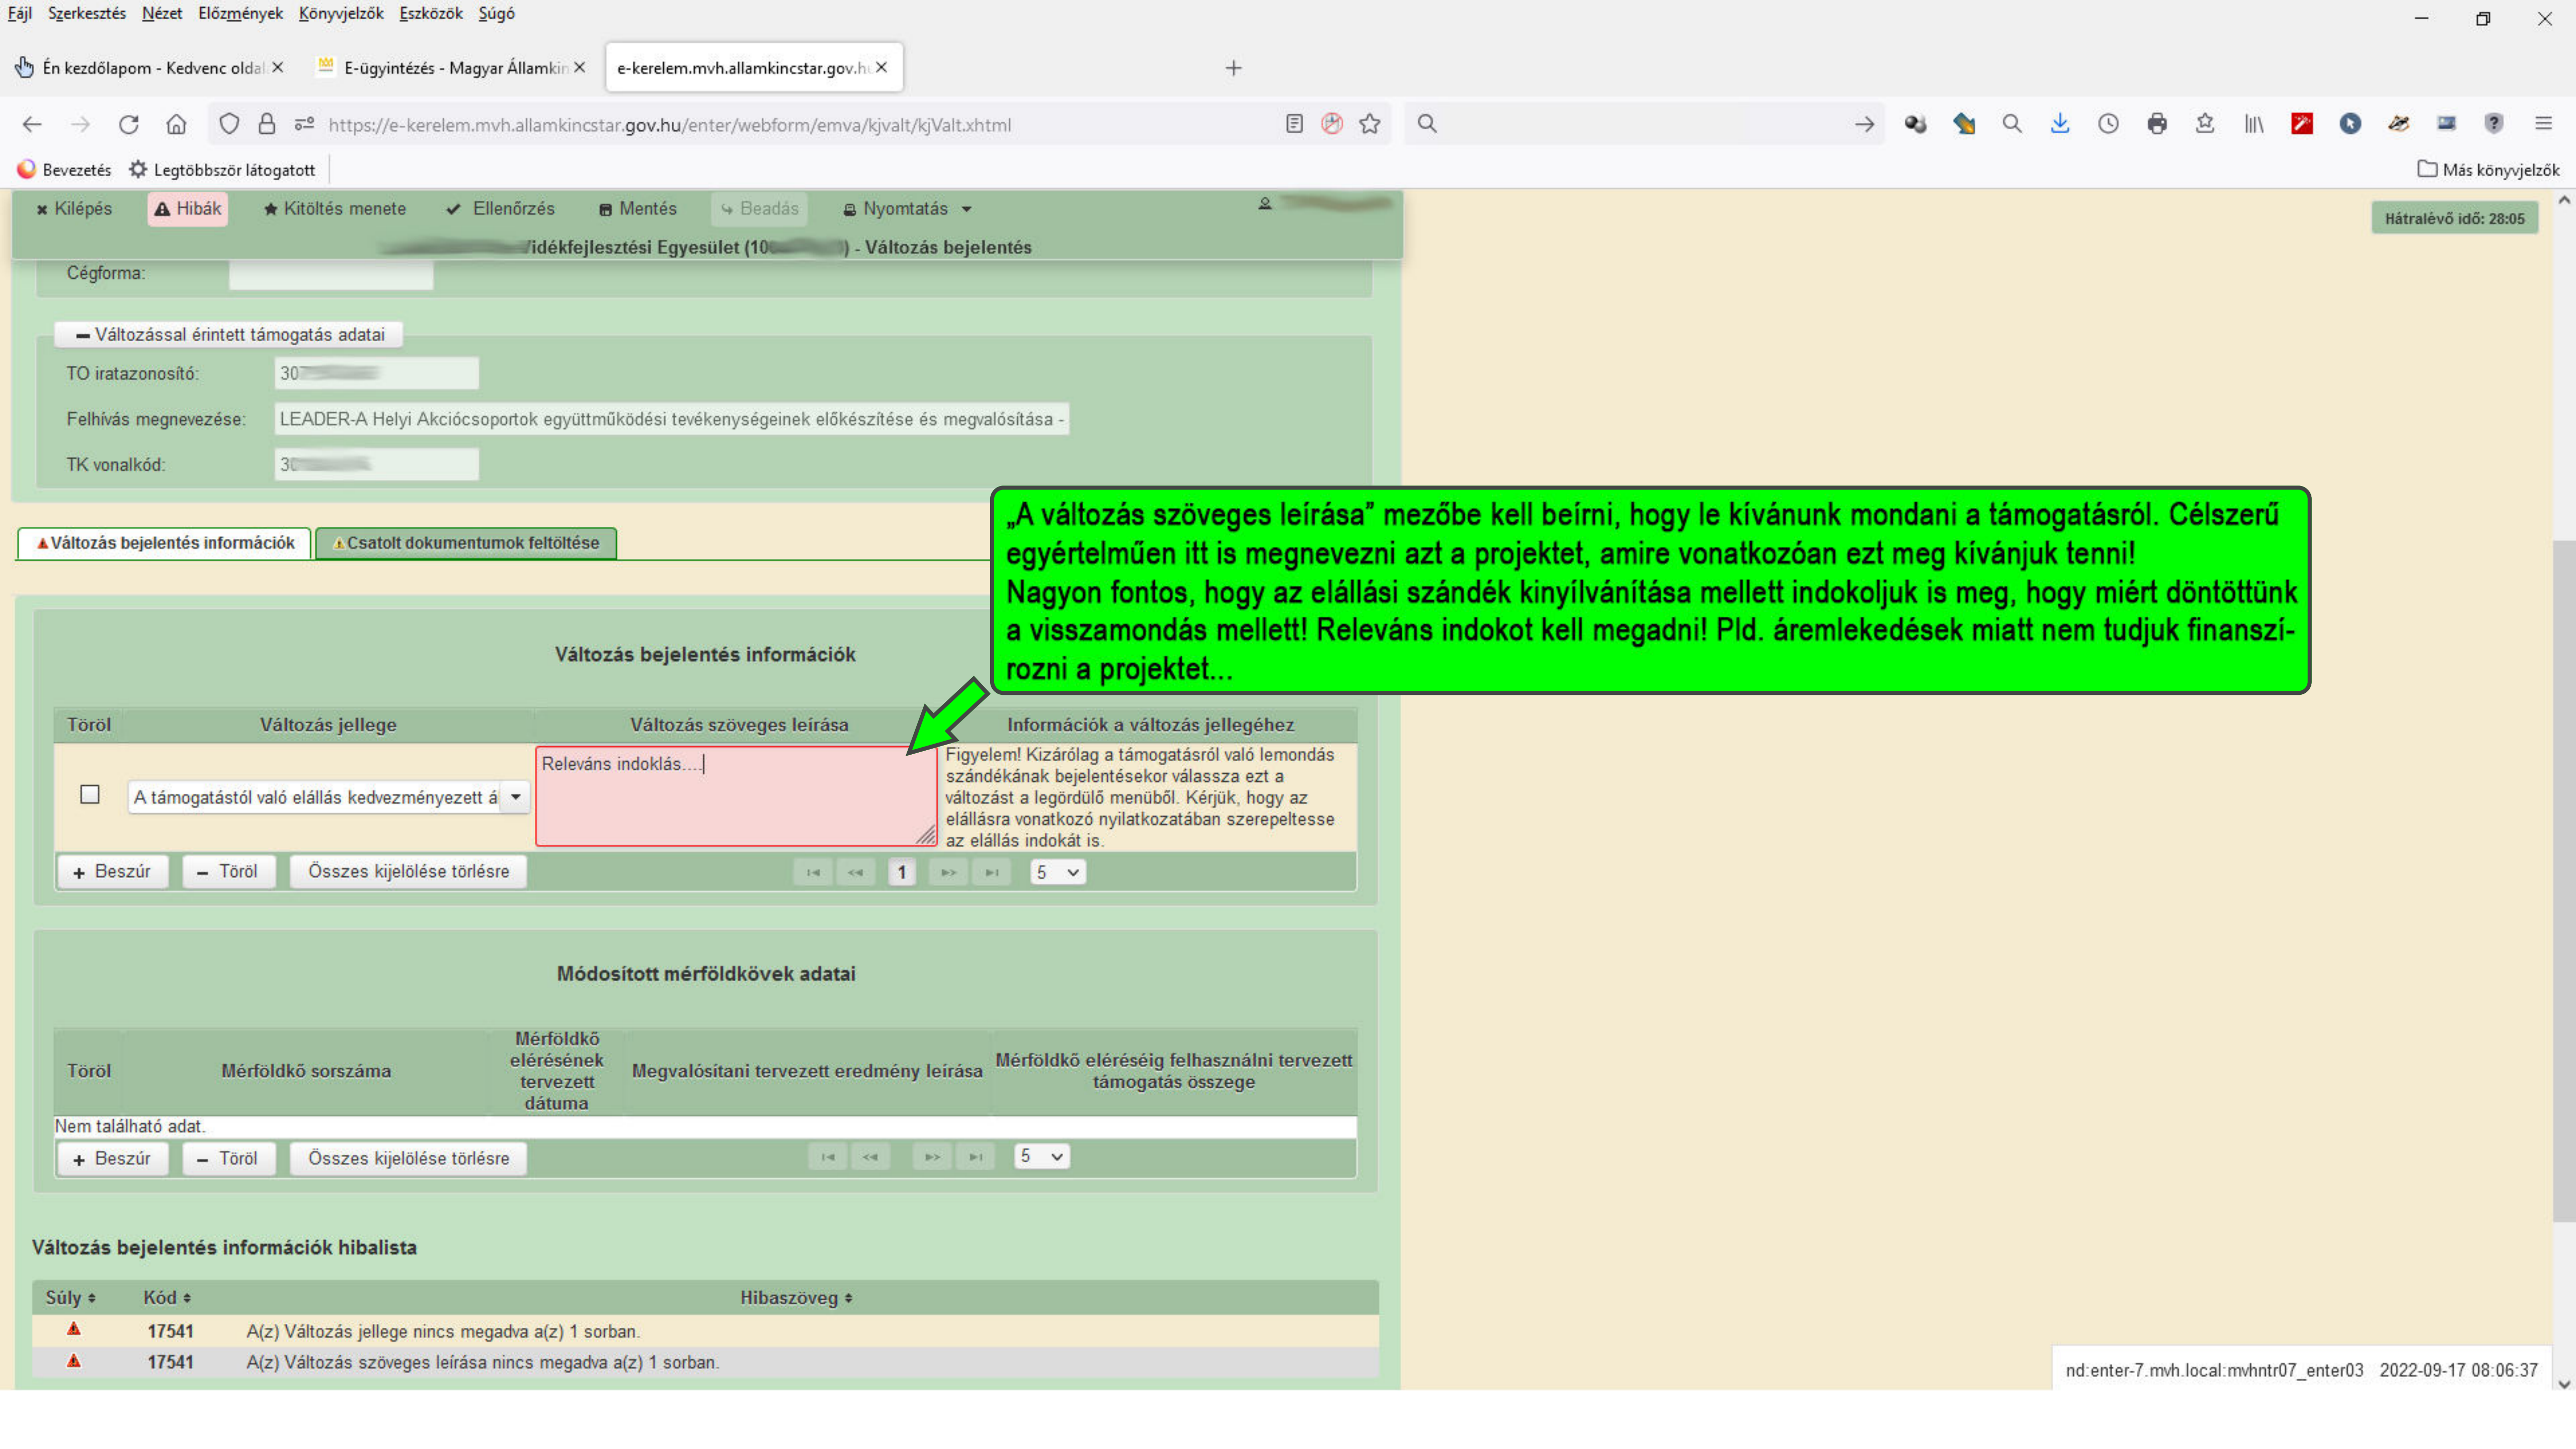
Fájl Szerkesztés Nézet Előzmények Könyvjelzők Eszközök Súgó

Én kezdőlapom - Kedvenc oldal × | E-ügyintézés - Magyar Államkin × | e-kerelem.mvh.allamkincstar.gov.h ×

https://e-kerelem.mvh.allamkincstar.gov.hu/enter/webform/emva/kjvalt/kjValt.xhtml

Bevezetés | Legtöbbször látogatott | Más könyvjelzők

× Kilépés | Hibák | ★ Kitöltés menete | ✔ Ellenőrzés | Mentés | Beadás | Nyomtatás

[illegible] /idékfejlesztési Egyesület (10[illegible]) - Változás bejelentés

Hátralévő idő: 28:05

Cégforma:

– Változással érintett támogatás adatai

TO iratazonosító: 30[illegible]

Felhívás megnevezése: LEADER-A Helyi Akciócsoportok együttműködési tevékenységeinek előkészítése és megvalósítása -

TK vonalkód: 30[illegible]

„A változás szöveges leírása” mezőbe kell beírni, hogy le kívánunk mondani a támogatásról. Célszerű egyértelműen itt is megnevezni azt a projektet, amire vonatkozóan ezt meg kívánjuk tenni!
Nagyon fontos, hogy az elállási szándék kinyílvánítása mellett indokoljuk is meg, hogy miért döntöttünk a visszamondás mellett! Releváns indokot kell megadni! Pld. áremlekedések miatt nem tudjuk finanszírozni a projektet...

Változás bejelentés információk | Csatolt dokumentumok feltöltése

Változás bejelentés információk

| Töröl | Változás jellege | Változás szöveges leírása | Információk a változás jellegéhez |
|---|---|---|---|
| ☐ | A támogatástól való elállás kedvezményezett á | Releváns indoklás.... | Figyelem! Kizárólag a támogatásról való lemondás szándékának bejelentésekor válassza ezt a változást a legördülő menüből. Kérjük, hogy az elállásra vonatkozó nyilatkozatában szerepeltesse az elállás indokát is. |

+ Beszúr | – Töröl | Összes kijelölése törlésre | 1 | 5

Módosított mérföldkövek adatai

| Töröl | Mérföldkő sorszáma | Mérföldkő elérésének tervezett dátuma | Megvalósítani tervezett eredmény leírása | Mérföldkő eléréséig felhasználni tervezett támogatás összege |
|---|---|---|---|---|
| Nem található adat. | | | | |

+ Beszúr | – Töröl | Összes kijelölése törlésre | 5

Változás bejelentés információk hibalista

| Súly | Kód | Hibaszöveg |
|---|---|---|
| ▲ | 17541 | A(z) Változás jellege nincs megadva a(z) 1 sorban. |
| ▲ | 17541 | A(z) Változás szöveges leírása nincs megadva a(z) 1 sorban. |

nd:enter-7.mvh.local:mvhntr07_enter03 2022-09-17 08:06:37